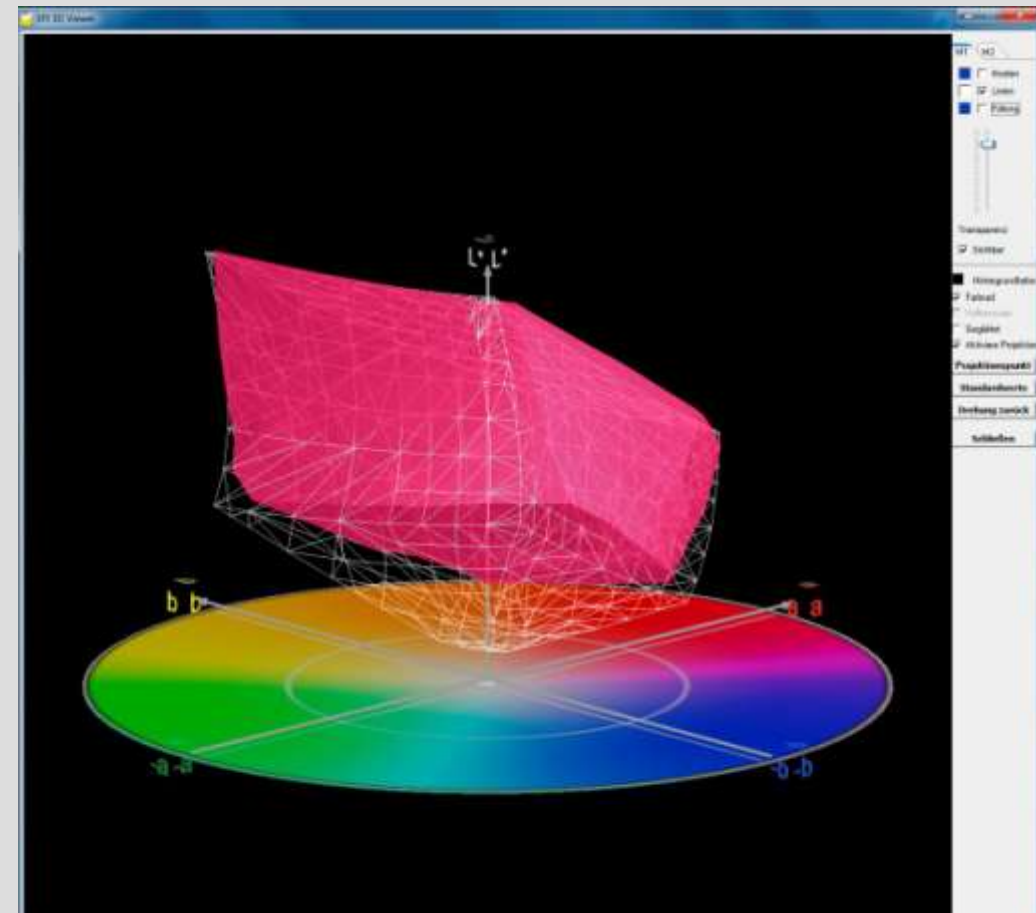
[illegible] 3D Viewer

M1 M2

Knoten

Linien

Füllung

Transparenz

Sichtbar

Hintergrundfarbe

Farbrad

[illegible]

Begleiter

Aktivieren Projektion

Projektionspunkt

Standardwerte

Drehung zurück

Schließen

L* L*

b b

a a

-a -a

-b -b